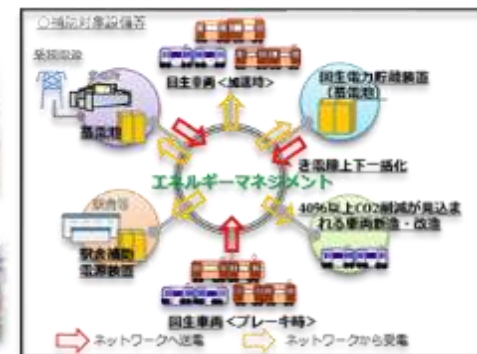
○補助対象設備等

発電設備

変電所

蓄電池

回生車両＜加速時＞

回生電力貯蔵装置（蓄電池）

き電線上下一括化

エネルギーマネジメント

40%以上CO2削減が見込まれる車両新造・改造

駅舎

駅舎補助電源装置

回生車両＜ブレーキ時＞

ネットワークへ送電　ネットワークから受電